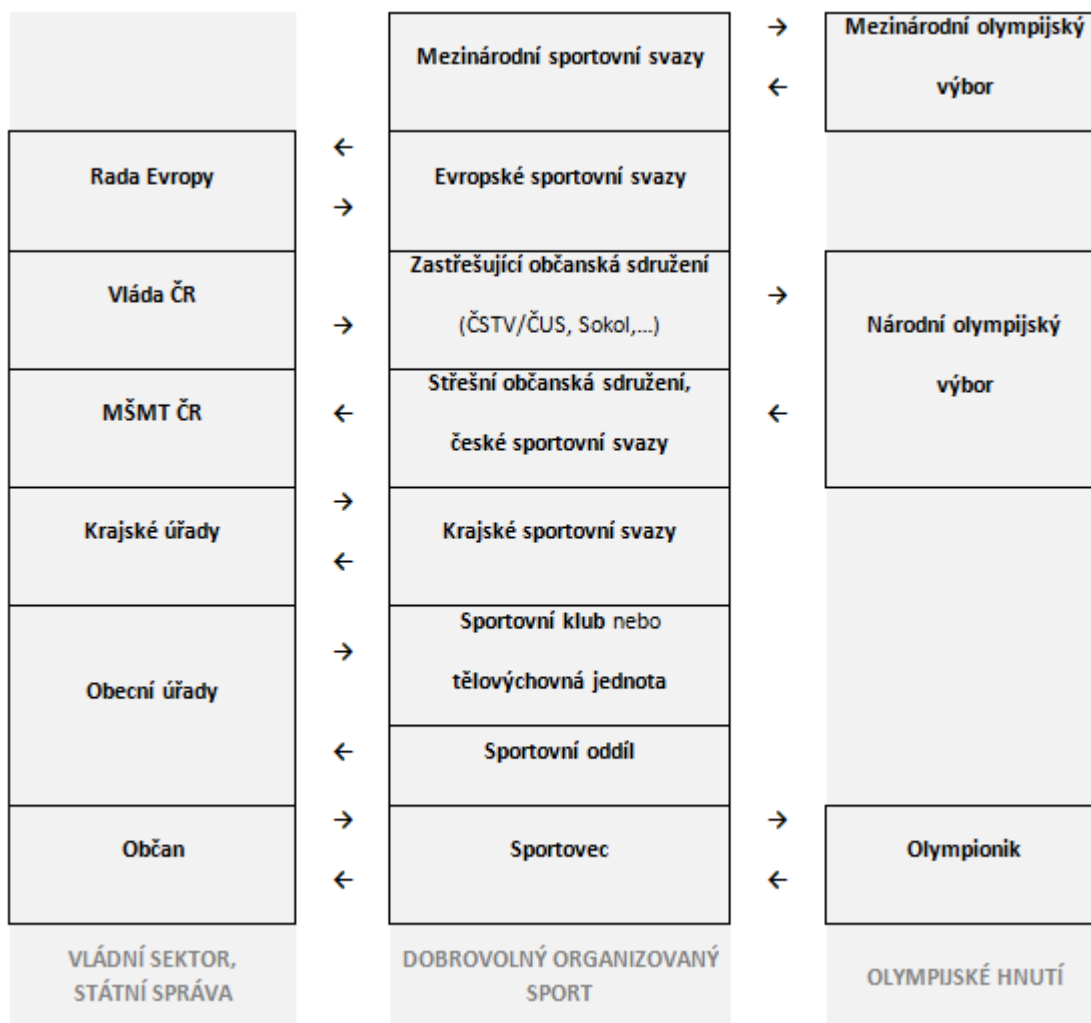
| | | | | |
|---|---|---|---|---|
| | | Mezinárodní sportovní svazy | → ← | Mezinárodní olympijský výbor |
| Rada Evropy | ← → | Evropské sportovní svazy | | |
| Vláda ČR | → | Zastřešující občanská sdružení (ČSTV/ČUS, Sokol,...) | → | Národní olympijský výbor |
| MŠMT ČR | ← | Střešní občanská sdružení, české sportovní svazy | ← | |
| Krajské úřady | → ← | Krajské sportovní svazy | | |
| Obecní úřady | → | Sportovní klub nebo tělovýchovná jednota | | |
| | ← | Sportovní oddíl | | |
| Občan | → ← | Sportovec | → ← | Olympionik |
| VLÁDNÍ SEKTOR, STÁTNÍ SPRÁVA | | DOBROVOLNÝ ORGANIZOVANÝ SPORT | | OLYMPIJSKÉ HNUTÍ |